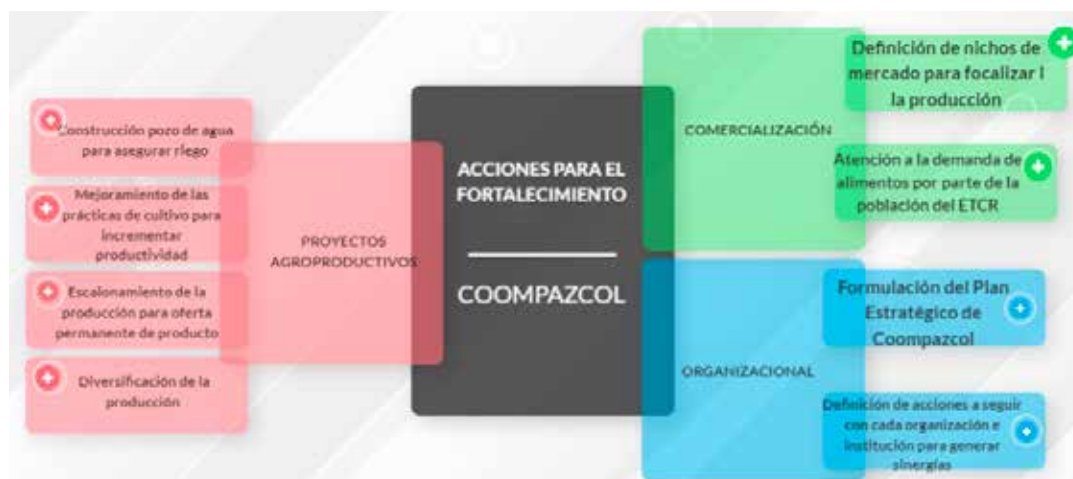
ACCIONES PARA EL FORTALECIMIENTO

COOMPAZCOL

PROYECTOS AGROPRODUCTIVOS

Construcción pozo de agua para asegurar riego

Mejoramiento de las prácticas de cultivo para incrementar productividad

Escalonamiento de la producción para oferta permanente de producto

Diversificación de la producción

COMERCIALIZACIÓN

Definición de nichos de mercado para focalizar l la producción

Atención a la demanda de alimentos por parte de la población del ETCR

ORGANIZACIONAL

Formulación del Plan Estratégico de Coompazcol

Definición de acciones a seguir con cada organización e institución para generar sinergias